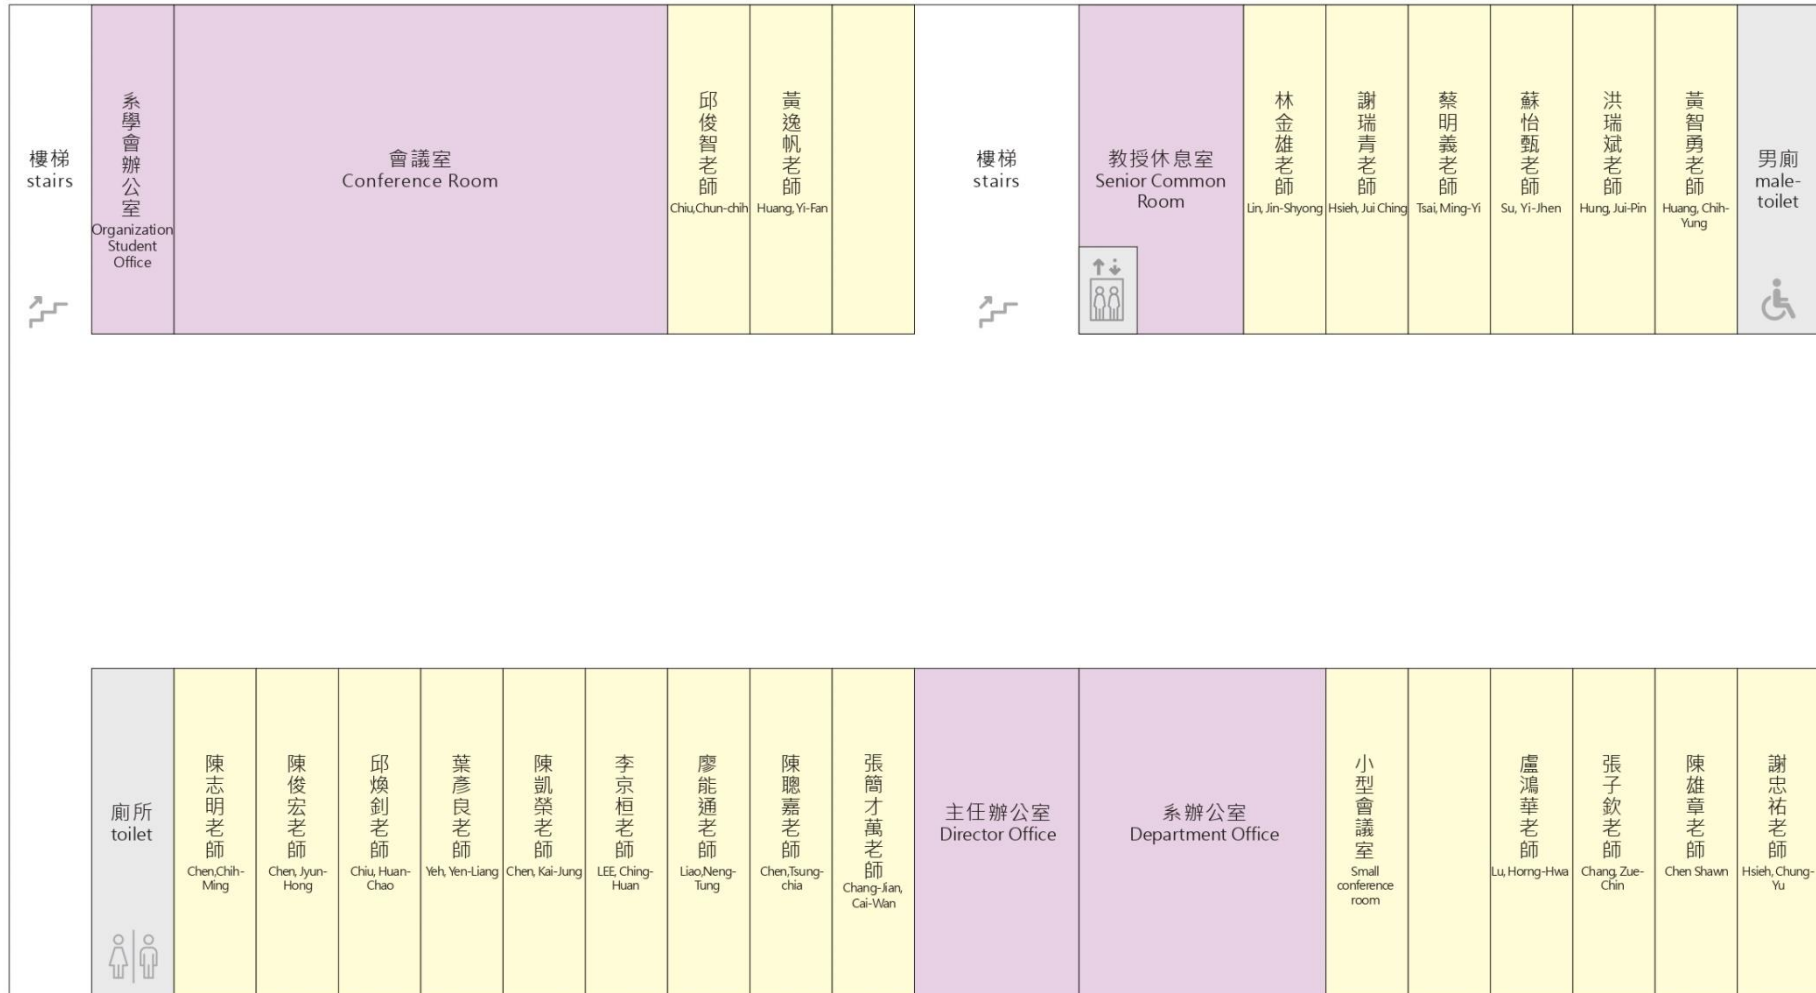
樓梯
stairs

系學會辦公室
Organization Student Office

會議室
Conference Room

邱俊智老師
Chiu,Chun-chih

黃逸帆老師
Huang, Yi-Fan

樓梯
stairs

教授休息室
Senior Common Room

林金雄老師
Lin, Jin-Shyong

謝瑞青老師
Hsieh, Jui Ching

蔡明義老師
Tsai, Ming-Yi

蘇怡甄老師
Su, Yi-Jhen

洪瑞斌老師
Hung, Jui-Pin

黃智勇老師
Huang, Chih-Yung

男廁
male-toilet

廁所
toilet

陳志明老師
Chen,Chih-Ming

陳俊宏老師
Chen, Jyun-Hong

邱煥釗老師
Chiu, Huan-Chao

葉彥良老師
Yeh, Yen-Liang

陳凱榮老師
Chen, Kai-Jung

李京桓老師
LEE, Ching-Huan

廖能通老師
Liao,Neng-Tung

陳聰嘉老師
Chen,Tsung-chia

張簡才萬老師
Chang-Jian, Cai-Wan

主任辦公室
Director Office

系辦公室
Department Office

小型會議室
Small conference room

盧鴻華老師
Lu, Horng-Hwa

張子欽老師
Chang, Zue-Chin

陳雄章老師
Chen Shawn

謝忠祐老師
Hsieh, Chung-Yu